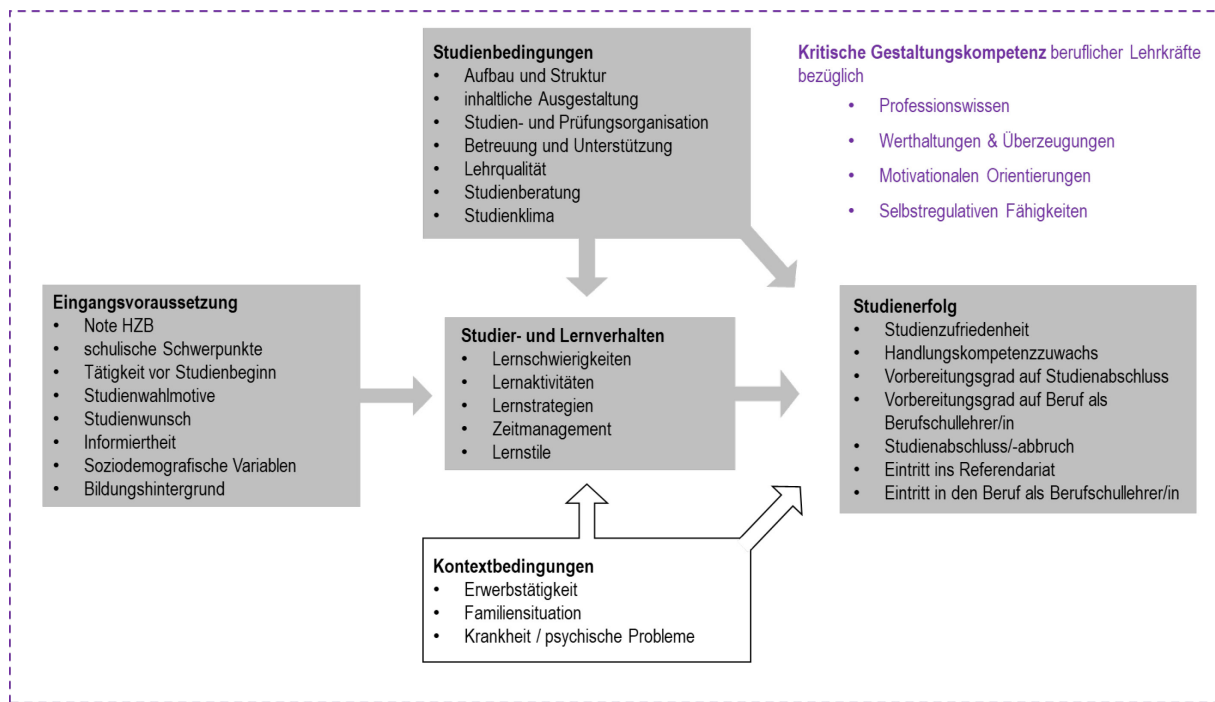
Studienbedingungen
- Aufbau und Struktur
- inhaltliche Ausgestaltung
- Studien- und Prüfungsorganisation
- Betreuung und Unterstützung
- Lehrqualität
- Studienberatung
- Studienklima

Kritische Gestaltungskompetenz beruflicher Lehrkräfte bezüglich
- Professionswissen
- Werthaltungen & Überzeugungen
- Motivationalen Orientierungen
- Selbstregulativen Fähigkeiten

Eingangsvoraussetzung
- Note HZB
- schulische Schwerpunkte
- Tätigkeit vor Studienbeginn
- Studienwahlmotive
- Studienwunsch
- Informiertheit
- Soziodemografische Variablen
- Bildungshintergrund

Studier- und Lernverhalten
- Lernschwierigkeiten
- Lernaktivitäten
- Lernstrategien
- Zeitmanagement
- Lernstile

Studienerfolg
- Studienzufriedenheit
- Handlungskompetenzzuwachs
- Vorbereitungsgrad auf Studienabschluss
- Vorbereitungsgrad auf Beruf als Berufschullehrer/in
- Studienabschluss/-abbruch
- Eintritt ins Referendariat
- Eintritt in den Beruf als Berufschullehrer/in

Kontextbedingungen
- Erwerbstätigkeit
- Familiensituation
- Krankheit / psychische Probleme